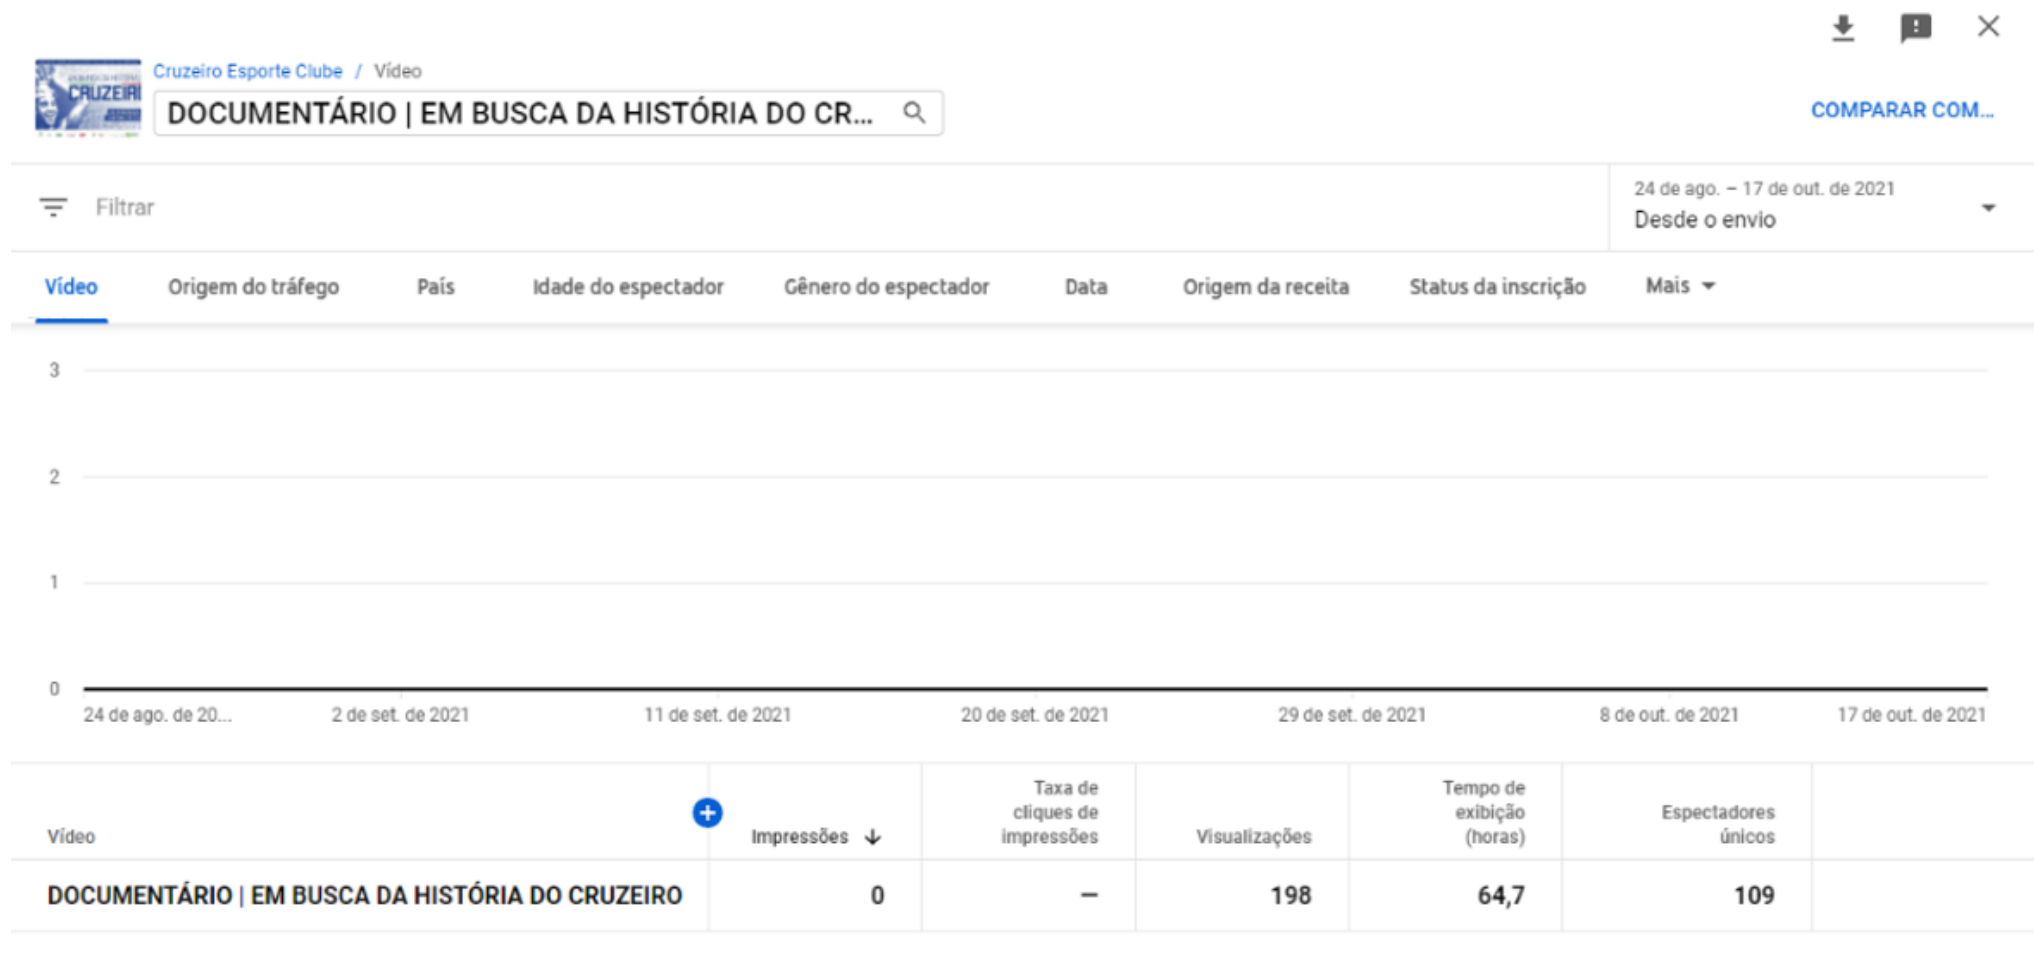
Cruzeiro Esporte Clube / Vídeo

DOCUMENTÁRIO | EM BUSCA DA HISTÓRIA DO CR...

COMPARAR COM...

Filtrar

24 de ago. – 17 de out. de 2021
Desde o envio

Vídeo | Origem do tráfego | País | Idade do espectador | Gênero do espectador | Data | Origem da receita | Status da inscrição | Mais

3
2
1
0

24 de ago. de 20... | 2 de set. de 2021 | 11 de set. de 2021 | 20 de set. de 2021 | 29 de set. de 2021 | 8 de out. de 2021 | 17 de out. de 2021

| Vídeo | Impressões | Taxa de cliques de impressões | Visualizações | Tempo de exibição (horas) | Espectadores únicos |
|---|---|---|---|---|---|
| DOCUMENTÁRIO \| EM BUSCA DA HISTÓRIA DO CRUZEIRO | 0 | — | 198 | 64,7 | 109 |